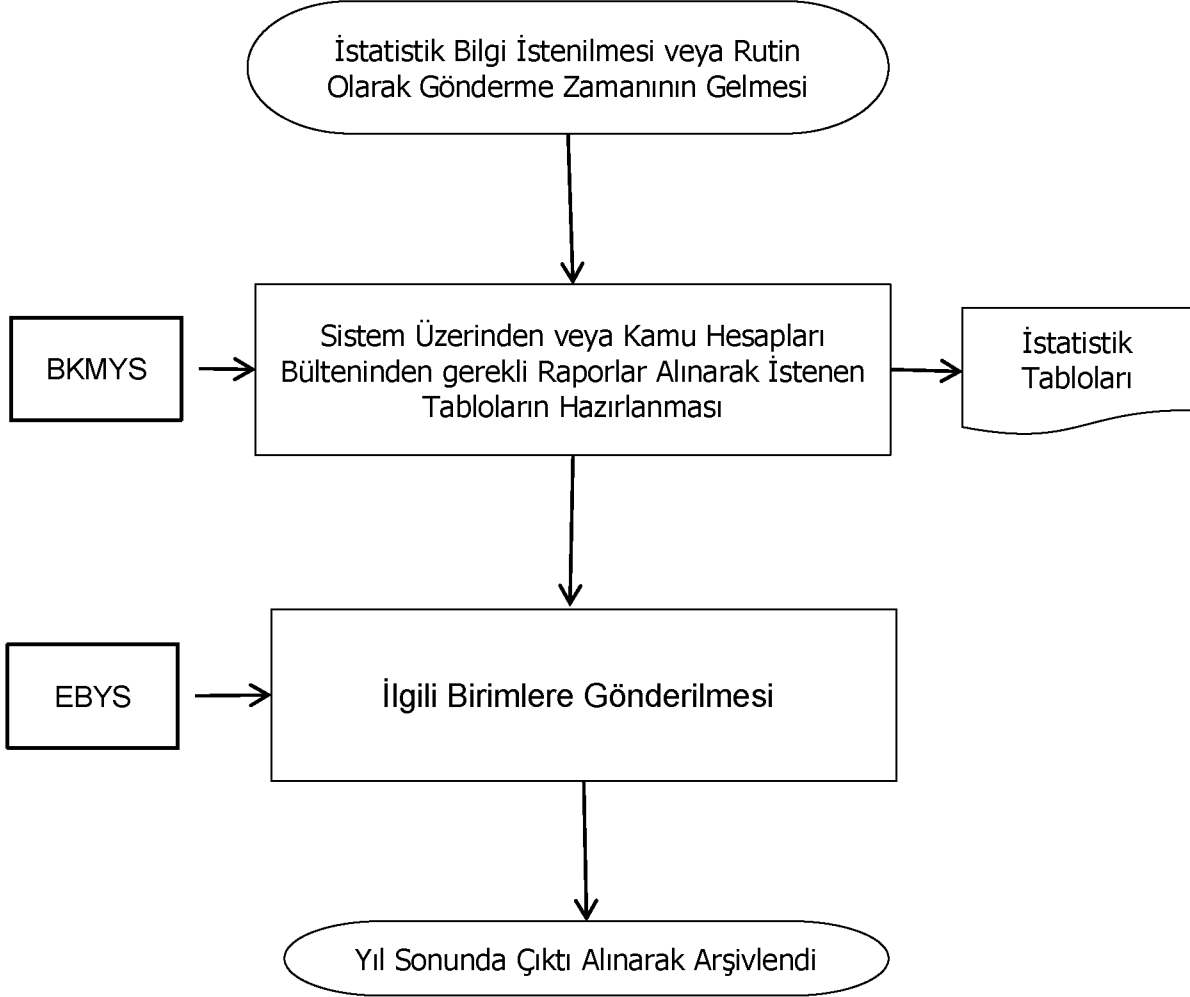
İstatistik Bilgi İstenilmesi veya Rutin Olarak Gönderme Zamanının Gelmesi

BKMYS

Sistem Üzerinden veya Kamu Hesapları Bülteninden gerekli Raporlar Alınarak İstenen Tabloların Hazırlanması

İstatistik Tabloları

EBYS

İlgili Birimlere Gönderilmesi

Yıl Sonunda Çıktı Alınarak Arşivlendi